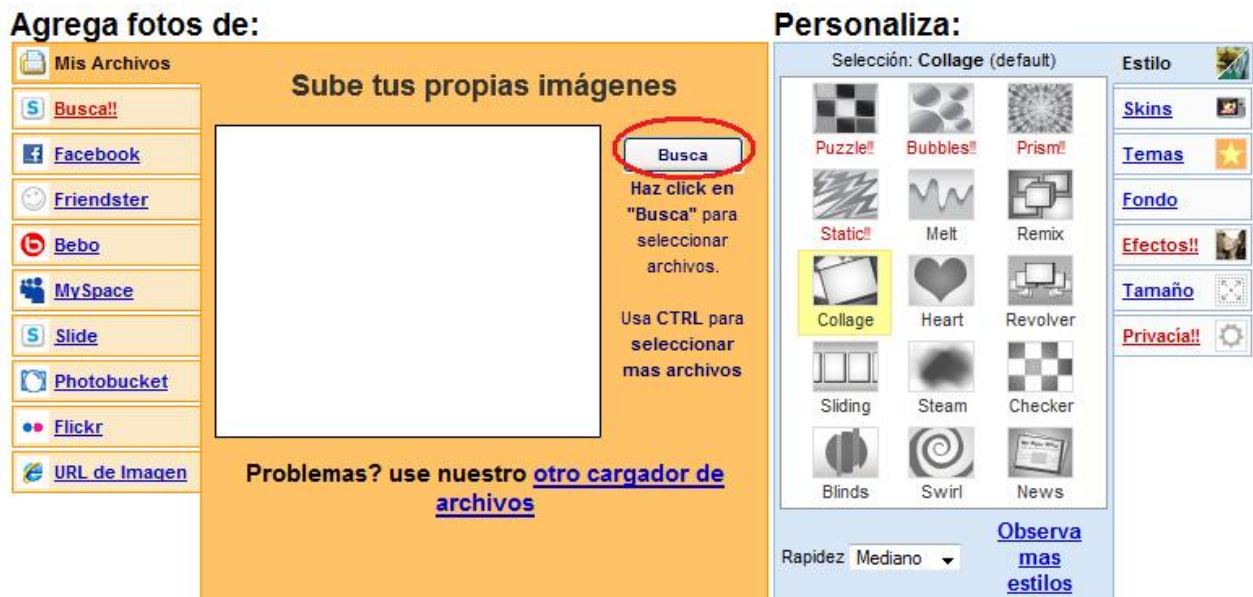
Agrega fotos de:

Mis Archivos
Busca!!
Facebook
Friendster
Bebo
MySpace
Slide
Photobucket
Flickr
URL de Imagen

Sube tus propias imágenes

Busca

Haz click en "Busca" para seleccionar archivos.

Usa CTRL para seleccionar mas archivos

Problemas? use nuestro otro cargador de archivos

Personaliza:

Selección: Collage (default)

| Puzzle!! | Bubbles!! | Prism!! |
|---|---|---|
| Static!! | Melt | Remix |
| Collage | Heart | Revolver |
| Sliding | Steam | Checker |
| Blinds | Swirl | News |

Rapidez Mediano

Observa mas estilos

Estilo
Skins
Temas
Fondo
Efectos!!
Tamaño
Privacía!!